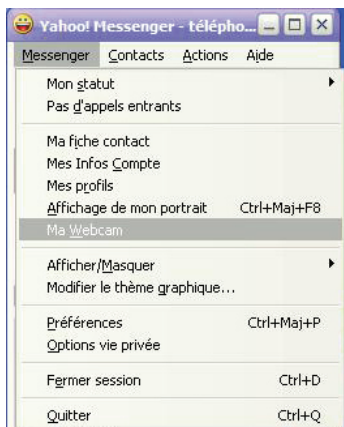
Yahoo! Messenger - télépho...

Messenger Contacts Actions Aide

Mon statut
Pas d'appels entrants

Ma fiche contact
Mes Infos Compte
Mes profils
Affichage de mon portrait Ctrl+Maj+F8
Ma Webcam

Afficher/Masquer
Modifier le thème graphique...

Préférences Ctrl+Maj+P
Options vie privée

Fermer session Ctrl+D

Quitter Ctrl+Q